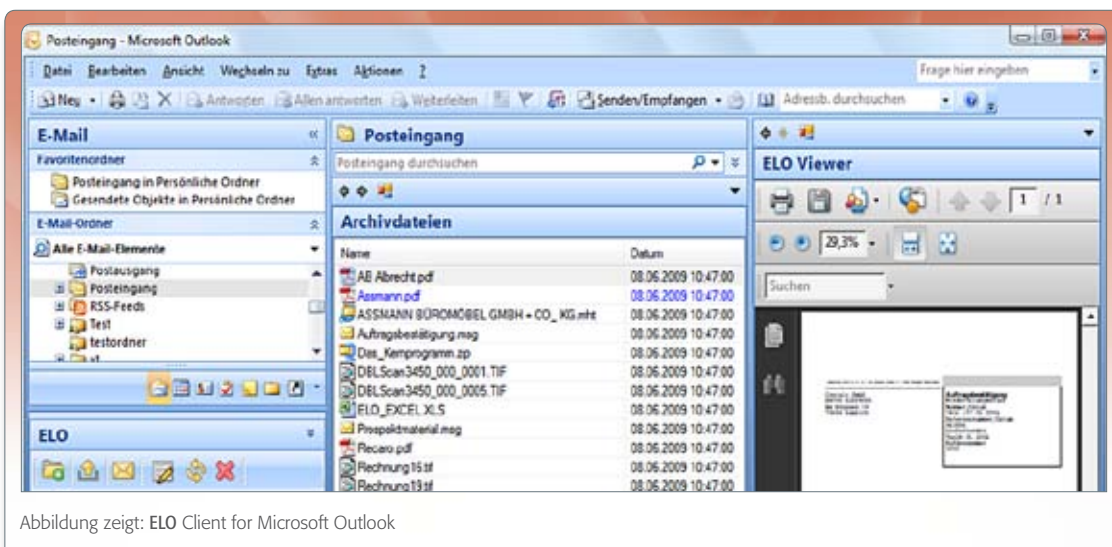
Posteingang - Microsoft Outlook

Datei Bearbeiten Ansicht Wechseln zu Extras Aktionen ?

Frage hier eingeben

Neu | Antworten | Allen antworten | Weiterleiten | Senden/Empfangen | Adressb. durchsuchen

E-Mail

Favoritenordner

Posteingang in Persönliche Ordner
Gesendete Objekte in Persönliche Ordner

E-Mail-Ordner

Alle E-Mail-Elemente

Postausgang
Posteingang
RSS-Feeds
Test
testordner

ELO

Posteingang

Posteingang durchsuchen

Archivdateien

| Name | Datum |
|---|---|
| AB Albrecht.pdf | 08.06.2009 10:47:00 |
| Assmann.pdf | 08.06.2009 10:47:00 |
| ASSMANN BÜROMÖBEL GMBH + CO_ KG.mht | 08.06.2009 10:47:00 |
| Auftragsbestätigung.msg | 08.06.2009 10:47:00 |
| Das_Kernprogramm.zip | 08.06.2009 10:47:00 |
| DBLScan3450_000_0001.TIF | 08.06.2009 10:47:00 |
| DBLScan3450_000_0005.TIF | 08.06.2009 10:47:00 |
| ELO_EXCEL.XLS | 08.06.2009 10:47:00 |
| Prospektmaterial.msg | 08.06.2009 10:47:00 |
| Recaro.pdf | 08.06.2009 10:47:00 |
| Rechnung15.tif | 08.06.2009 10:47:00 |
| Rechnung19.tif | 08.06.2009 10:47:00 |

ELO Viewer

1 /1

29,3%

Suchen

Auftragsbestätigung

Abbildung zeigt: ELO Client for Microsoft Outlook